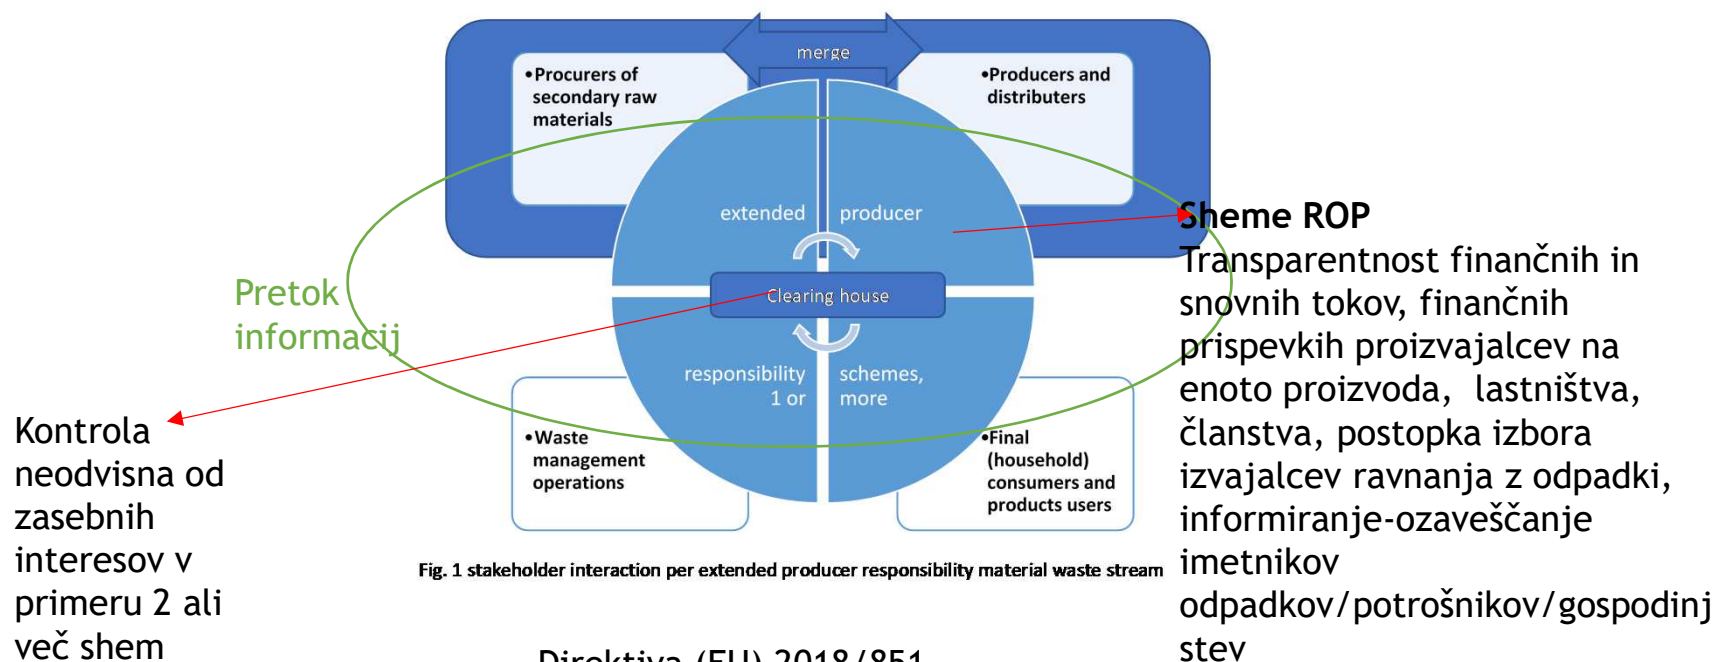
•Procurers of secondary raw materials

merge

•Producers and distributors

extended

producer

Clearing house

responsibility 1 or

schemes, more

•Waste management operations

•Final (household) consumers and products users

Fig. 1 stakeholder interaction per extended producer responsibility material waste stream

Pretok informacij

Kontrola neodvisna od zasebnih interesov v primeru 2 ali več shem

Sheme ROP
Transparentnost finančnih in snovnih tokov, finančnih prispevkih proizvajalcev na enoto proizvoda, lastništva, članstva, postopka izbora izvajalcev ravnanja z odpadki, informiranje-ozaveščanje imetnikov odpadkov/potrošnikov/gospodinjstev

Direktiva (EU) 2018/851